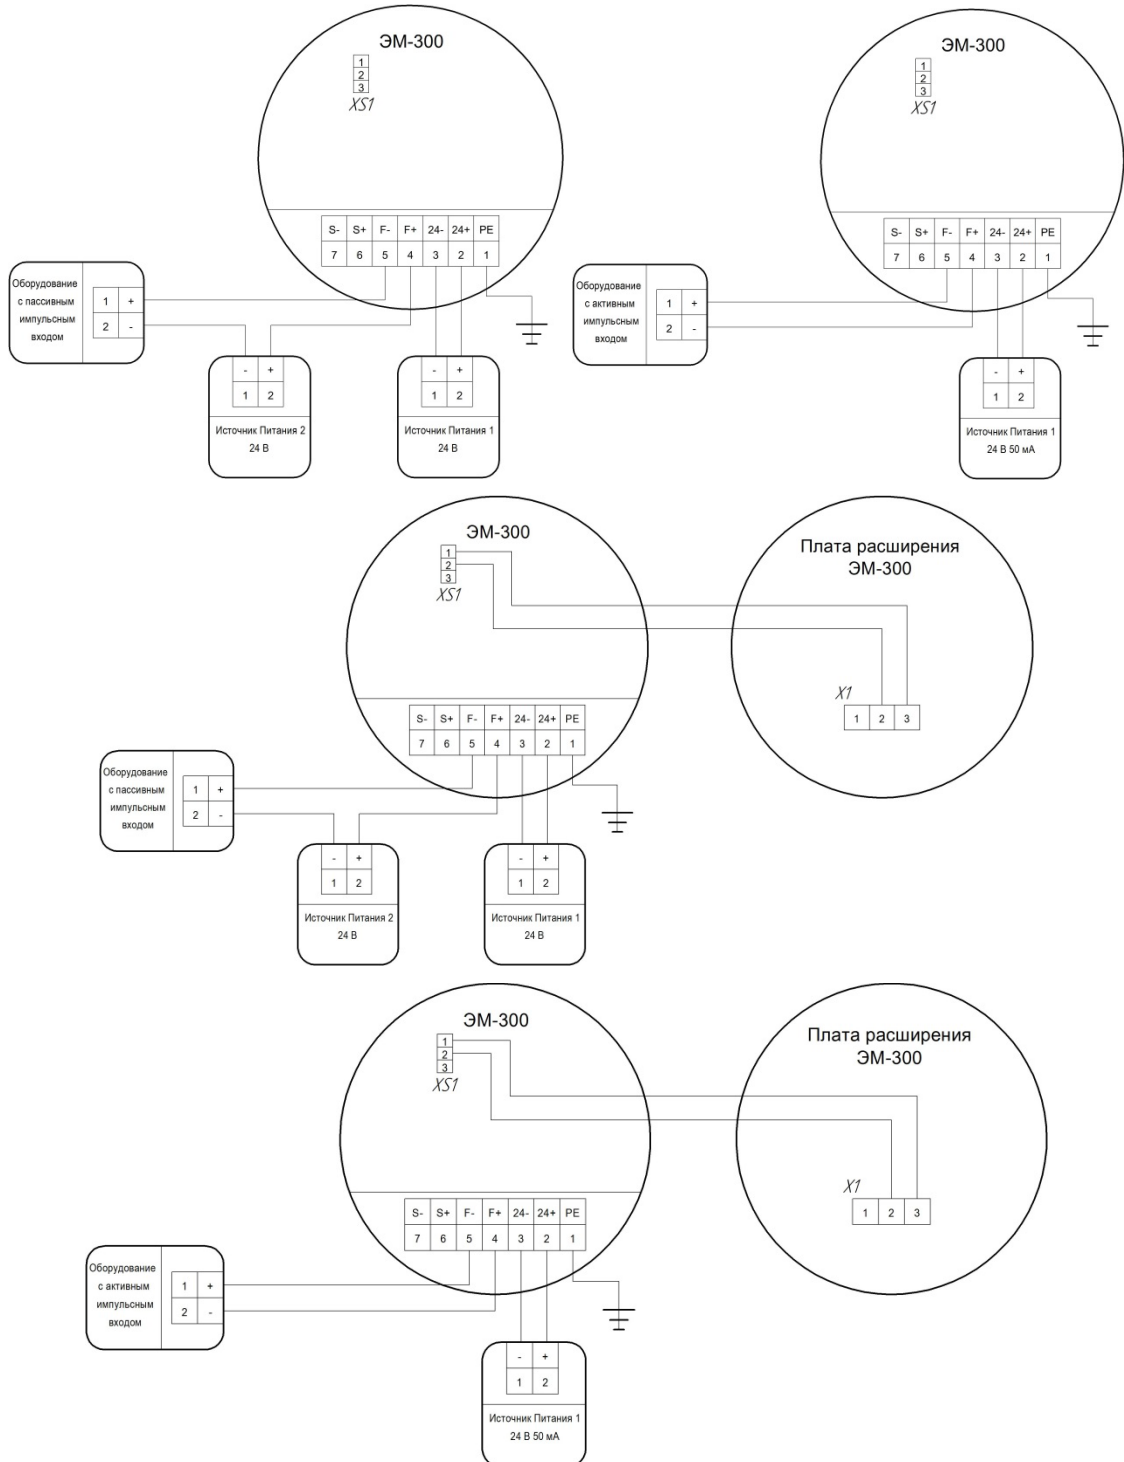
ЭМ-300

1
2
3
XS1

| S- | S+ | F- | F+ | 24- | 24+ | PE |
|---|---|---|---|---|---|---|
| 7 | 6 | 5 | 4 | 3 | 2 | 1 |

Оборудование с пассивным импульсным входом

1 +
2 -

- +
1 2
Источник Питания 2
24 В

- +
1 2
Источник Питания 1
24 В

ЭМ-300

1
2
3
XS1

| S- | S+ | F- | F+ | 24- | 24+ | PE |
|---|---|---|---|---|---|---|
| 7 | 6 | 5 | 4 | 3 | 2 | 1 |

Оборудование с активным импульсным входом

1 +
2 -

- +
1 2
Источник Питания 1
24 В 50 мА

ЭМ-300

1
2
3
XS1

Плата расширения
ЭМ-300

X1
1 2 3

| S- | S+ | F- | F+ | 24- | 24+ | PE |
|---|---|---|---|---|---|---|
| 7 | 6 | 5 | 4 | 3 | 2 | 1 |

Оборудование с пассивным импульсным входом

1 +
2 -

- +
1 2
Источник Питания 2
24 В

- +
1 2
Источник Питания 1
24 В

ЭМ-300

1
2
3
XS1

Плата расширения
ЭМ-300

X1
1 2 3

| S- | S+ | F- | F+ | 24- | 24+ | PE |
|---|---|---|---|---|---|---|
| 7 | 6 | 5 | 4 | 3 | 2 | 1 |

Оборудование с активным импульсным входом

1 +
2 -

- +
1 2
Источник Питания 1
24 В 50 мА